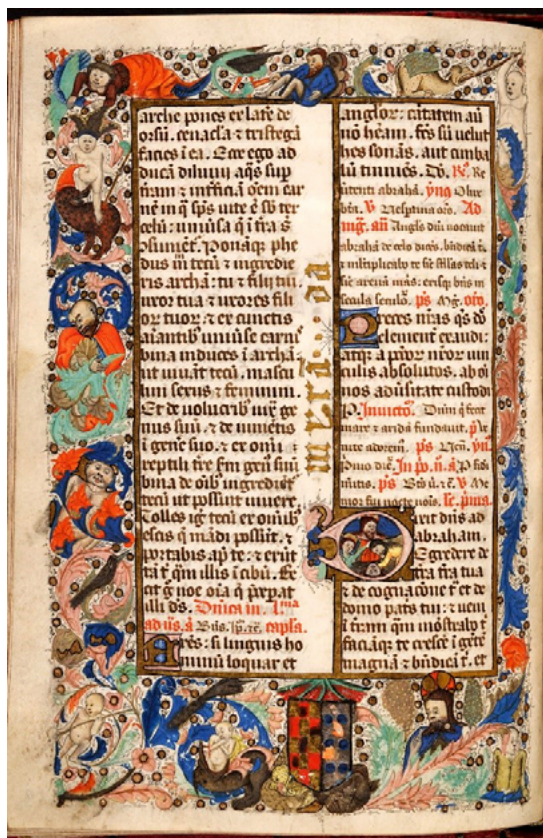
arche pones ex latere de orsu. cenacula z tristega facies in ea. Ecce ego adducã diluuiũ aq̃s sup terram : z infficiã oẽm carnẽ in q̃ sp̃s uite ẽ sb ter celi : uniusa q̃ i tra sũt ɔsumẽt. ponãq; phedus meũ tecũ z ingredieris archã: tu z filij tui. uxor tua z uxores filior tuor tecũ. et ex cunctis aiantib' uniuse carnis bina induces i archã: ut uiuãt tecũ. masculini sexus z feminini. Et de uolucrib' iux genus suũ. z de iumentis i genẽ suo. z ex omi reptili tre sm genus suũ bina de oib' ingredient tecũ ut possint uiuere. Tolles igr tecũ ex oĩb' escis q̃ mãdi possũt. z portabis ap te: z erũt tã t qm illis i cibũ. Fecit g noe oia q̃ pcepat illi dñs. Dnica in .lxª. ad ũs. ã Dũs. ip̃a. capla. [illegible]: si linguis hominũ loquar et

anglor: caritatem aũ nõ heam. fcs sũ uelut hes sonãs. aut cimbalũ tinnies. Db. Re. Re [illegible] abrahã. yng. Olue bãt. V Respiciunt oĩs. Ad mg. aũ Angls dñi uocauit abrahã de celo dices. bñdicã te. z multiplicabo te sic stellas celi z arenã maris. ɔsug bis in scula sculo. ps Mg. oro. Preces nras q̃s dñe clementer exaudi: ut a pctor nror uinculis absoluto. ab oĩ nos adũsitate custodi. p. Inuicto. Dnĩs q̃ feat mare z aridã fundauit. p Ite adorem. ps Ueni. yn Primo die. In ij. n. s. p. ps uinis. ps Dũs. ã. V Memor fui nocte noĩs. lc .j ma.

Dominica
in lxª

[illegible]ixit dñs ad abraham. Egredere de tra tua z de cognatõne z de domo patris tui: z ueni i terram qm mõstrauero tibi. fac iãq; te crescere i gentẽ magnã: z bndicã z et